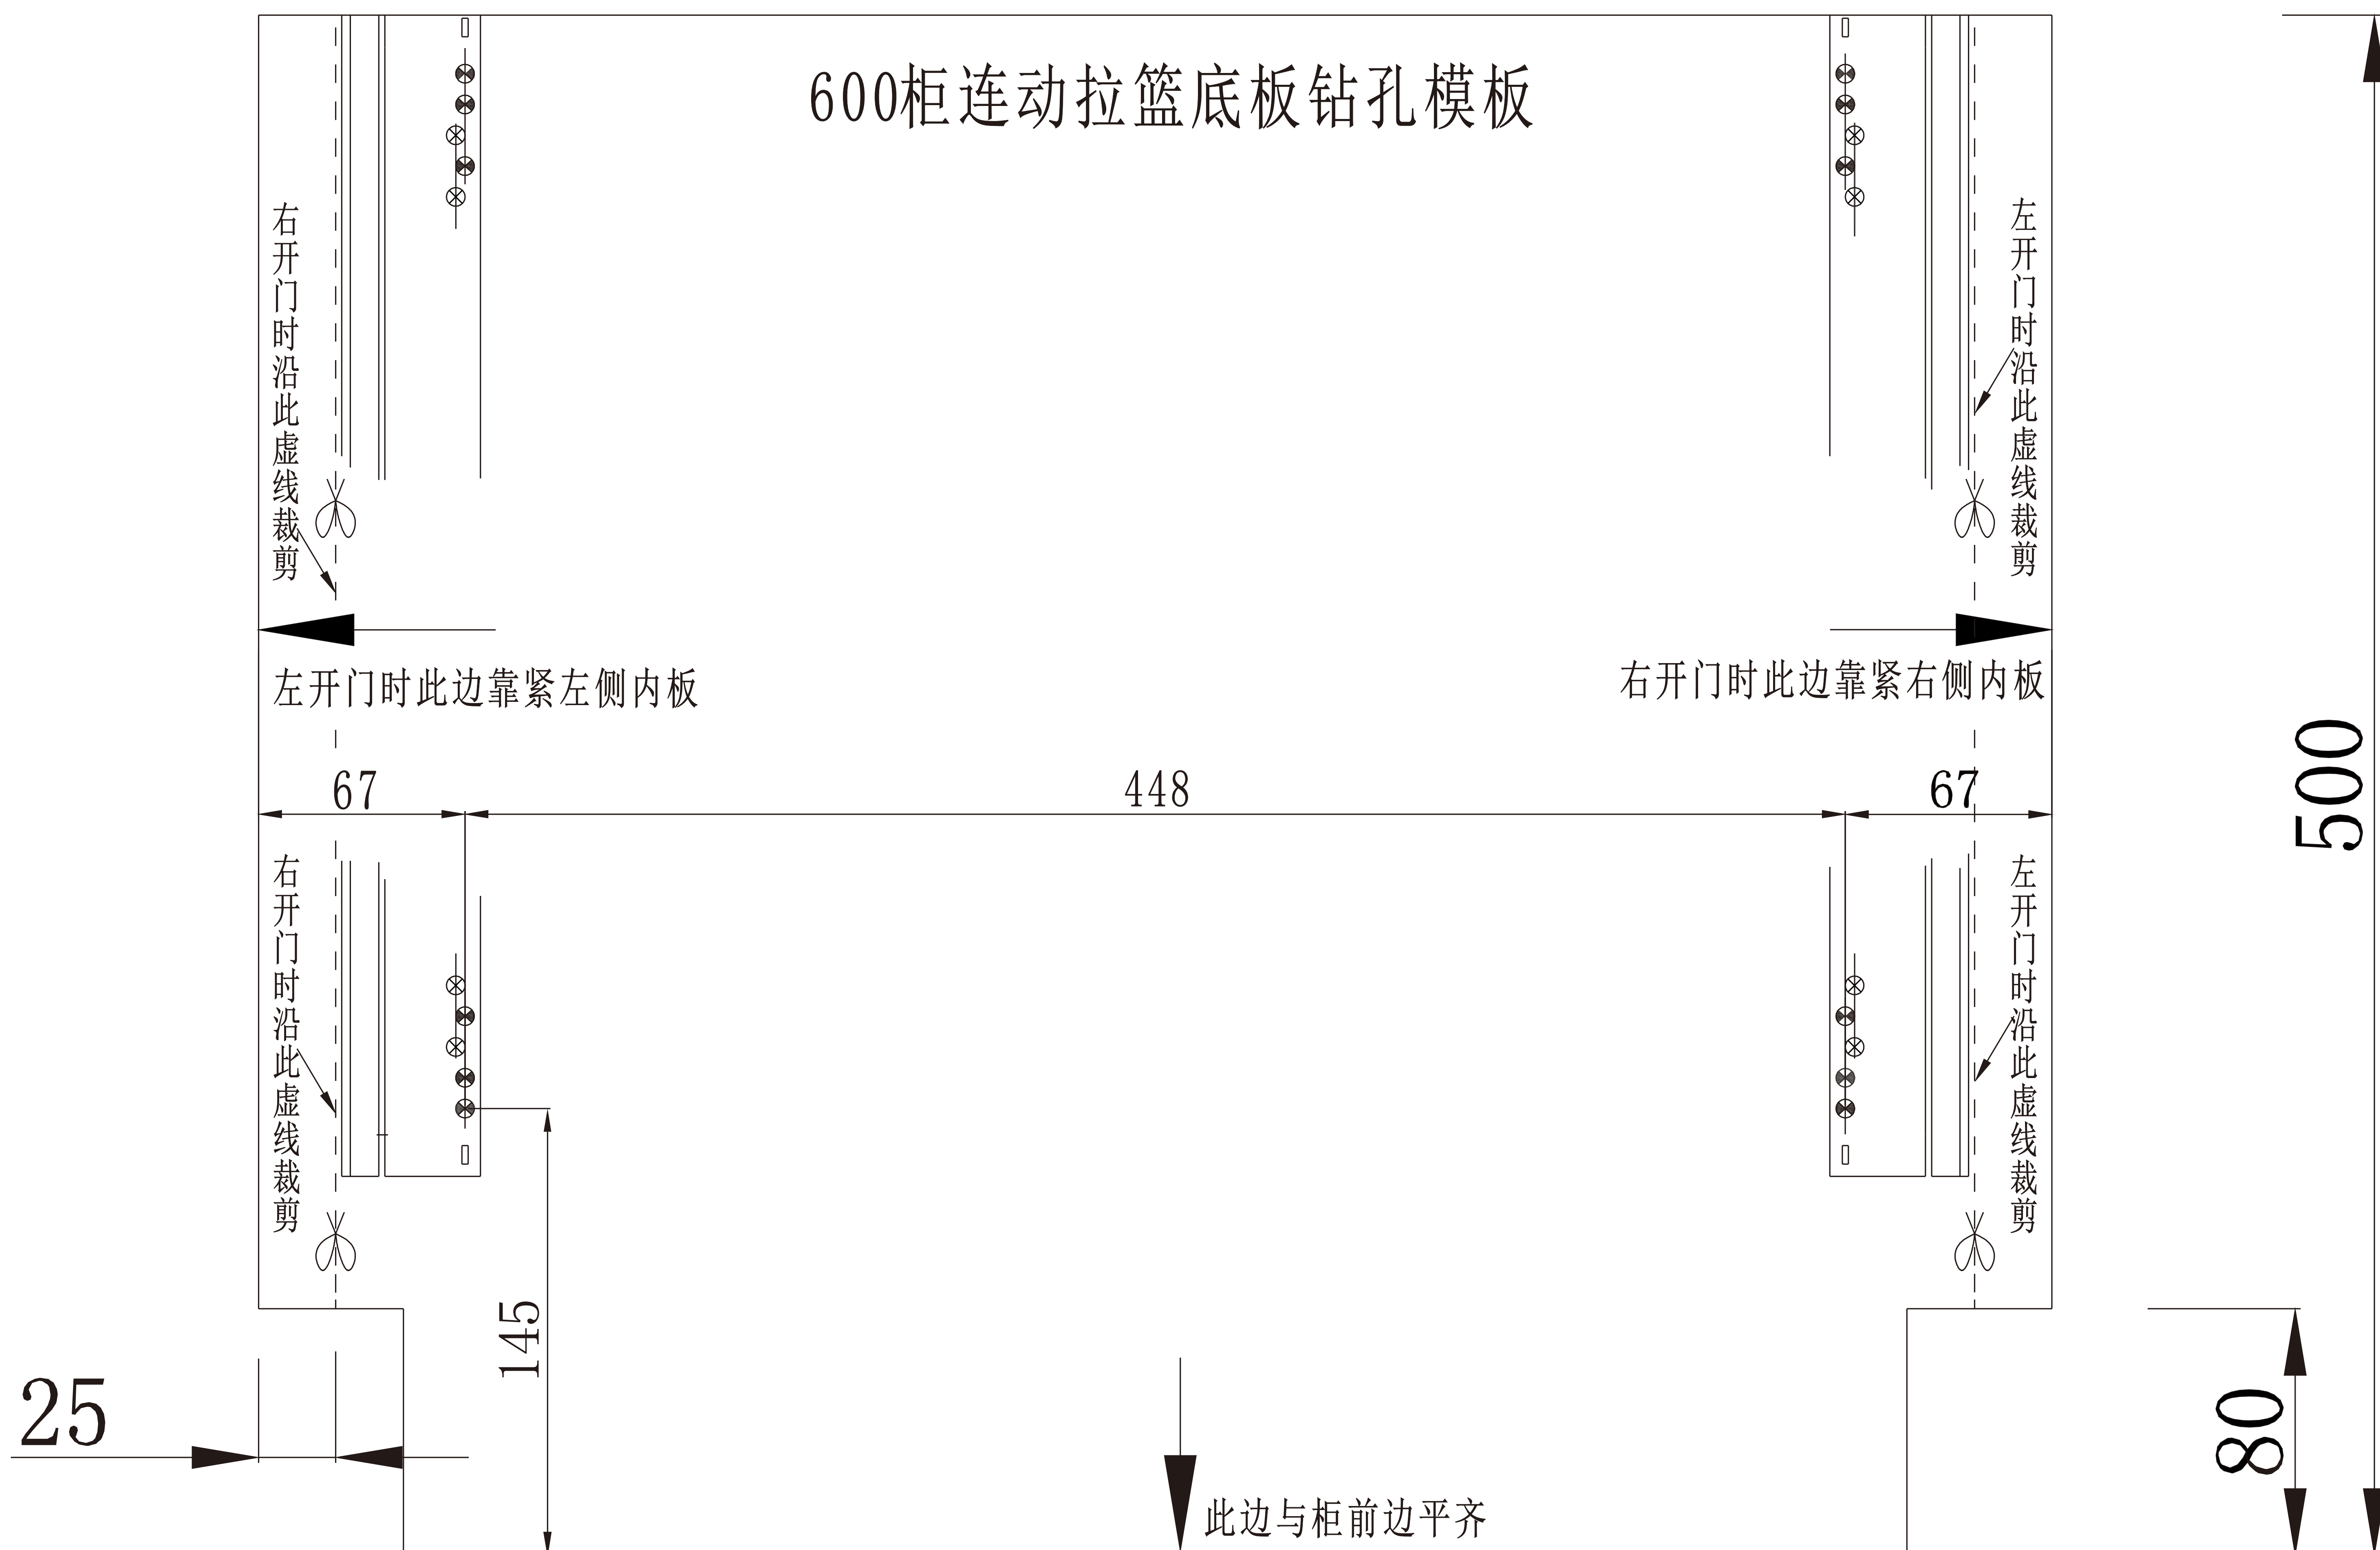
600柜连动拉篮底板钻孔模板

右开门时沿此虚线裁剪

左开门时沿此虚线裁剪

左开门时此边靠紧左侧内板

右开门时此边靠紧右侧内板

67

448

67

500

右开门时沿此虚线裁剪

左开门时沿此虚线裁剪

145

25

80

此边与柜前边平齐